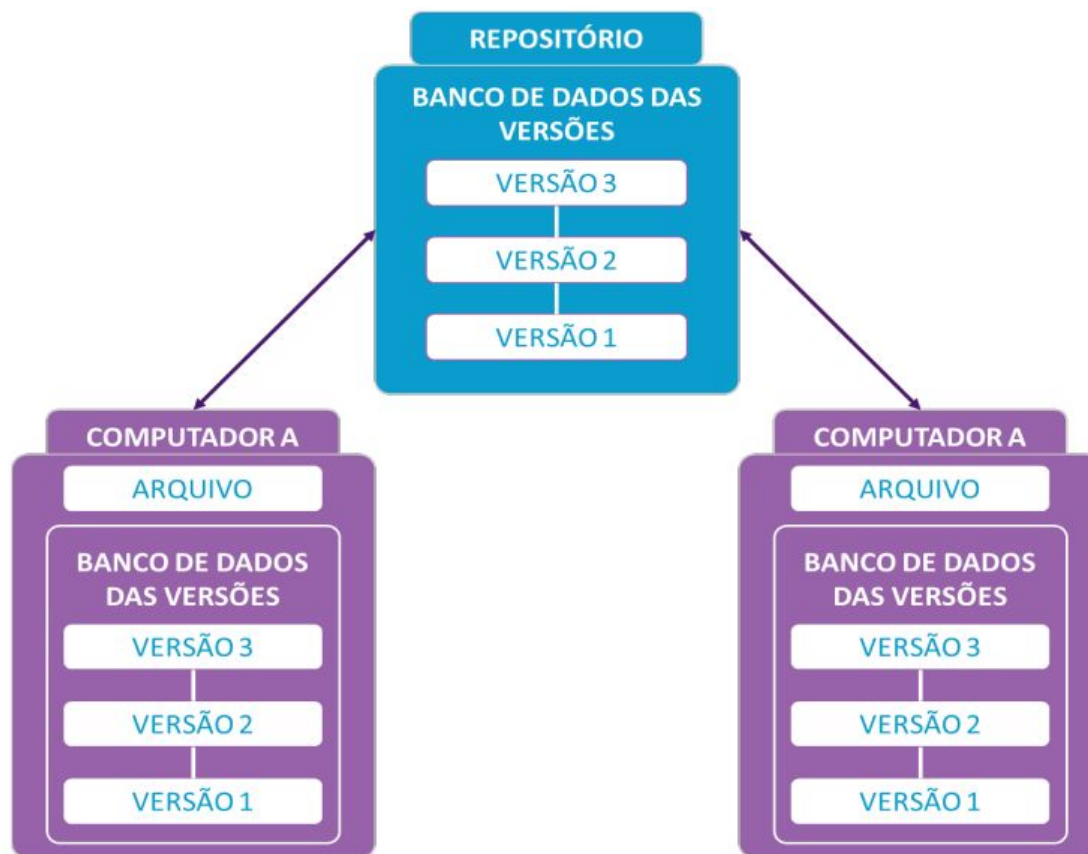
REPOSITÓRIO

BANCO DE DADOS DAS VERSÕES

VERSÃO 3

VERSÃO 2

VERSÃO 1

COMPUTADOR A

ARQUIVO

BANCO DE DADOS DAS VERSÕES

VERSÃO 3

VERSÃO 2

VERSÃO 1

COMPUTADOR A

ARQUIVO

BANCO DE DADOS DAS VERSÕES

VERSÃO 3

VERSÃO 2

VERSÃO 1